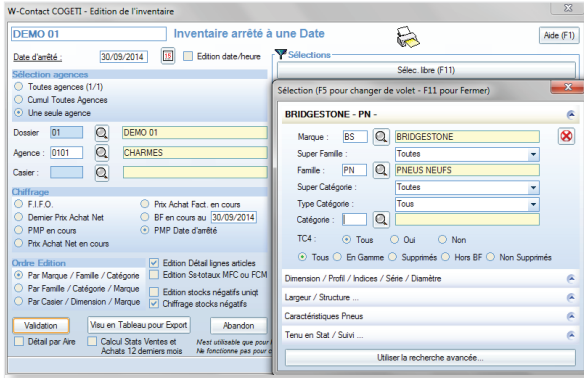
W-Contact COGETI - Edition de l'inventaire

DEMO 01

Inventaire arrêté à une Date

Aide (F1)

Date d'arrêté : 30/09/2014

Edition date/heure

Sélections

Sélection agences

Toutes agences (1/1)

Cumul Toutes Agences

Une seule agence

Sélec. libre (F11)

Dossier 01 DEMO 01

Agence : 0101 CHARMES

Casier :

Chiffrage

F.I.F.O.

Dernier Prix Achat Net

PMP en cours

Prix Achat Net en cours

Prix Achat Fact. en cours

BF en cours au 30/09/2014

PMP Date d'arrêté

Ordre Edition

Par Marque / Famille / Catégorie

Par Famille / Catégorie / Marque

Par Casier / Dimension / Marque

Edition Détail lignes articles

Edition S-totaux MFC ou FCM

Edition stocks négatifs uniqt

Chiffrage stocks négatifs

Validation

Visu en Tableau pour Export

Abandon

Détail par Aire

Calcul Stats Ventes et Achats 12 derniers mois

Mot utilisable que pour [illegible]
Ne fonctionne pas pour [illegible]

Sélection (F5 pour changer de volet - F11 pour Fermer)

BRIDGESTONE - PN -

Marque : BS BRIDGESTONE

Super Famille Toutes

Famille : PN PNEUS NEUFS

Super Catégorie Toutes

Type Catégorie : Tous

Catégorie :

TC4 : Tous Oui Non

Tous En Gamme Supprimés Hors BF Non Supprimés

Dimension / Profil / Indices / Série / Diamètre

Largeur / Structure ...

Caractéristiques Pneus

Tenu en Stat / Suivi ...

Utiliser la recherche avancée...